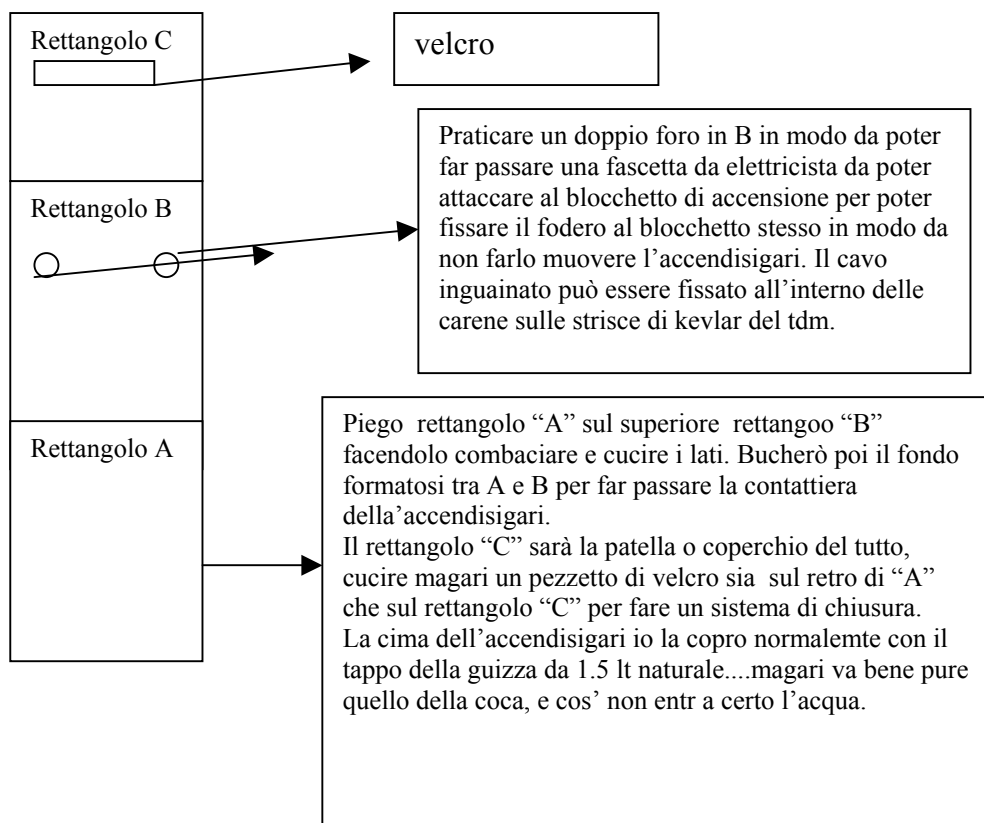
Rettangolo C

velcro

Praticare un doppio foro in B in modo da poter far passare una fascetta da elettricista da poter attaccare al blocchetto di accensione per poter fissare il fodero al blocchetto stesso in modo da non farlo muovere l'accendisigari. Il cavo inguainato può essere fissato all'interno delle carene sulle strisce di kevlar del tdm.

Rettangolo B

Rettangolo A

Piego rettangolo "A" sul superiore rettangoo "B" facendolo combaciare e cucire i lati. Bucherò poi il fondo formatosi tra A e B per far passare la contattiera della'accendisigari.
Il rettangolo "C" sarà la patella o coperchio del tutto, cucire magari un pezzetto di velcro sia sul retro di "A" che sul rettangolo "C" per fare un sistema di chiusura.
La cima dell'accendisigari io la copro normalemte con il tappo della guizza da 1.5 lt naturale....magari va bene pure quello della coca, e cos' non entr a certo l'acqua.